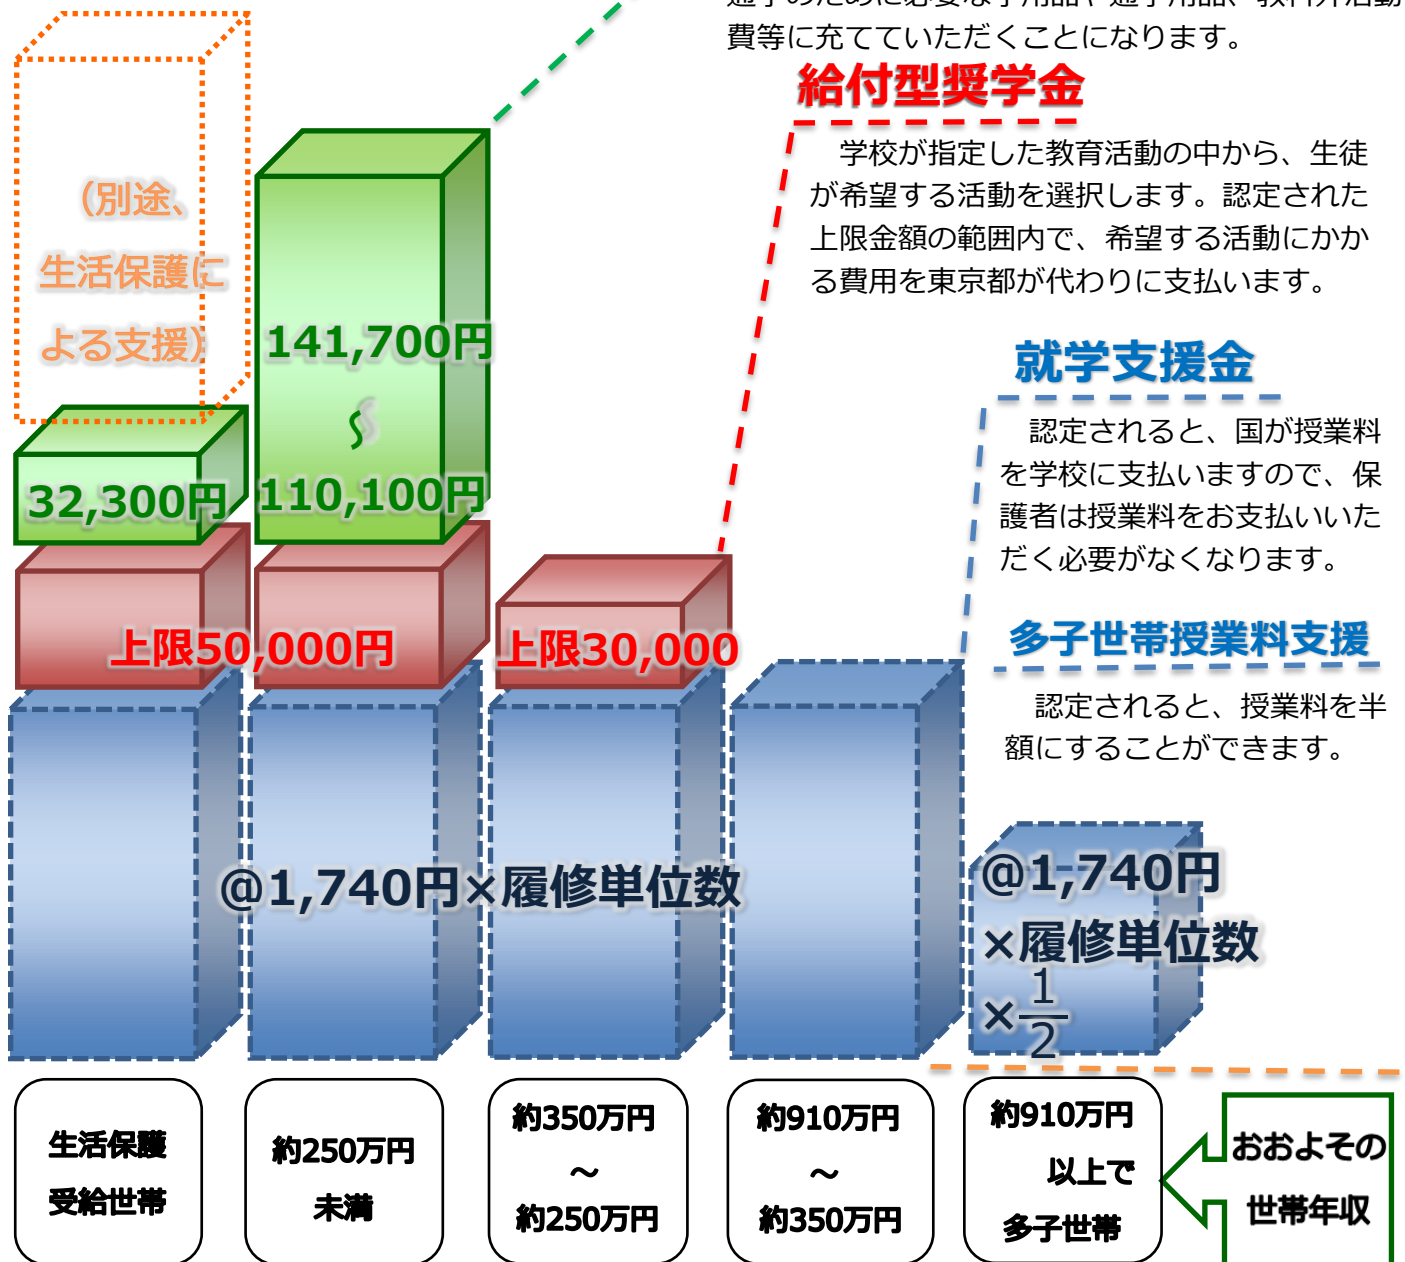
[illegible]
費等に充てていただくことになります。

給付型奨学金

学校が指定した教育活動の中から、生徒が希望する活動を選択します。認定された上限金額の範囲内で、希望する活動にかかる費用を東京都が代わりに支払います。

就学支援金

認定されると、国が授業料を学校に支払いますので、保護者は授業料をお支払いいただく必要がなくなります。

多子世帯授業料支援

認定されると、授業料を半額にすることができます。

（別途、生活保護による支援）

141,700円
～
110,100円

32,300円

上限50,000円

上限30,000

@1,740円×履修単位数

@1,740円
×履修単位数
×$\frac{1}{2}$

生活保護受給世帯

約250万円未満

約350万円
～
約250万円

約910万円
～
約350万円

約910万円以上で多子世帯

おおよその世帯年収